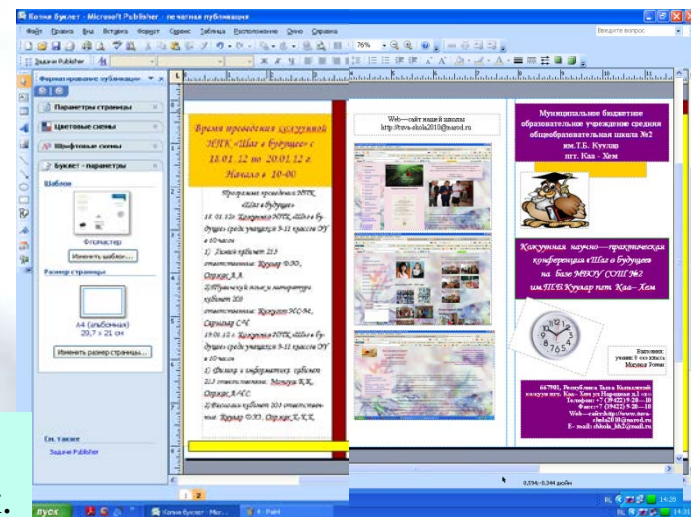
Копия буклет - Microsoft Publisher - печатная публикация

Файл Правка Вид Вставка Формат Сервис Таблица Расположение Окно Справка

Введите вопрос

76%

Задачи Publisher

Форматирование публикации

Параметры страницы

Цветовые схемы

Шрифтовые схемы

Буклет - параметры

Шаблон

Флопастер

Изменить шаблон...

Размер страницы

A4 (альбомная)
29,7 x 21 см

Изменить размер страницы...

См. также

Задачи Publisher

Время проведения кожуунной НПК «Шаг в будущее» с 18.01.12 по 20.01.12 г. Начало в 10-00

Программа проведения НПК «Шаг в будущее»

18. 01. 12г Кожуунная НПК «Шаг в будущее» среди учащихся 5-11 классов ОУ в 10 часов

1) Русский кабинет 213 ответственные: Куулар О.Ю., Ооржак А.А.

2) Иностранный язык и литература кабинет 203 ответственные: Кыргыс Н.Ч., Саряалар С.Ч.

19.01.12 г Кожуунная НПК «Шаг в будущее» среди учащихся 5-11 классов ОУ в 10 часов

1) Физика и информатика кабинет 213 ответственные: Монгуш Б.К., Ооржак А.А.С.

2) Биология кабинет 203 ответственные: Куулар О.Ю., Ооржак К.К.К.

Web—сайт нашей школы
http://tuva-skola2010@narod.ru

Муниципальное бюджетное образовательное учреждение средняя общеобразовательная школа №2 им.Т.Б. Куулар пгт. Каа - Хем

Кожуунная научно—практическая конференция «Шаг в будущее» на базе МБОУ СОШ №2 им.Т.Б.Куулар пгт. Каа—Хем

Выполнил: ученик 9 «в» класса Монгуш Роман

667901, Республика Тыва Кызылский кожуун пгт. Каа- Хем ул.Нарышская д.1 «а» Телефон: +7 (39422) 9-28—10 Факс:+7 (39422) 9-28—10 Web—сайт:http://www.tuva-skola2010@narod.ru E- mail: shkola_kh2@mail.ru

1 2

0,594; -0,344 дюйм

пуск

Копия буклет - Micr...

4 - Paint

RU

14:28

14:31